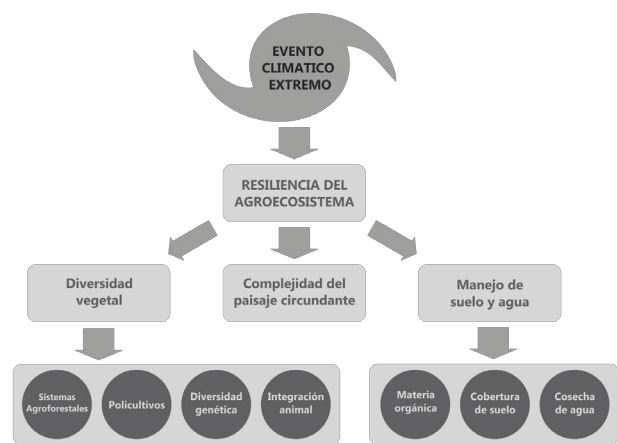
EVENTO CLIMATICO EXTREMO

RESILIENCIA DEL AGROECOSISTEMA

Diversidad vegetal

Complejidad del paisaje circundante

Manejo de suelo y agua

Sistemas Agroforestales

Policultivos

Diversidad genética

Integración animal

Materia orgánica

Cobertura de suelo

Cosecha de agua